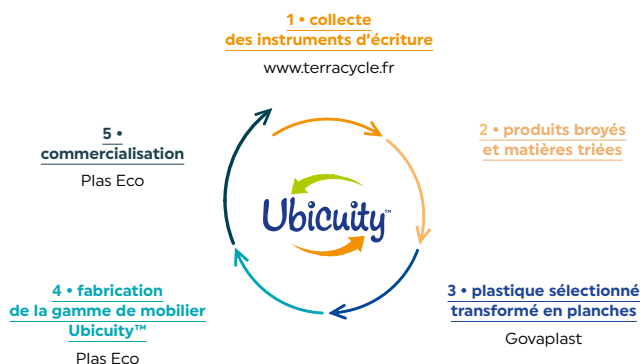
1 • collecte
des instruments d'écriture

www.terracycle.fr

2 • produits broyés
et matières triées

3 • plastique sélectionné
transformé en planches

Govaplast

4 • fabrication
de la gamme de mobilier
Ubicuity™

Plas Eco

5 •
commercialisation

Plas Eco

Ubicuity™